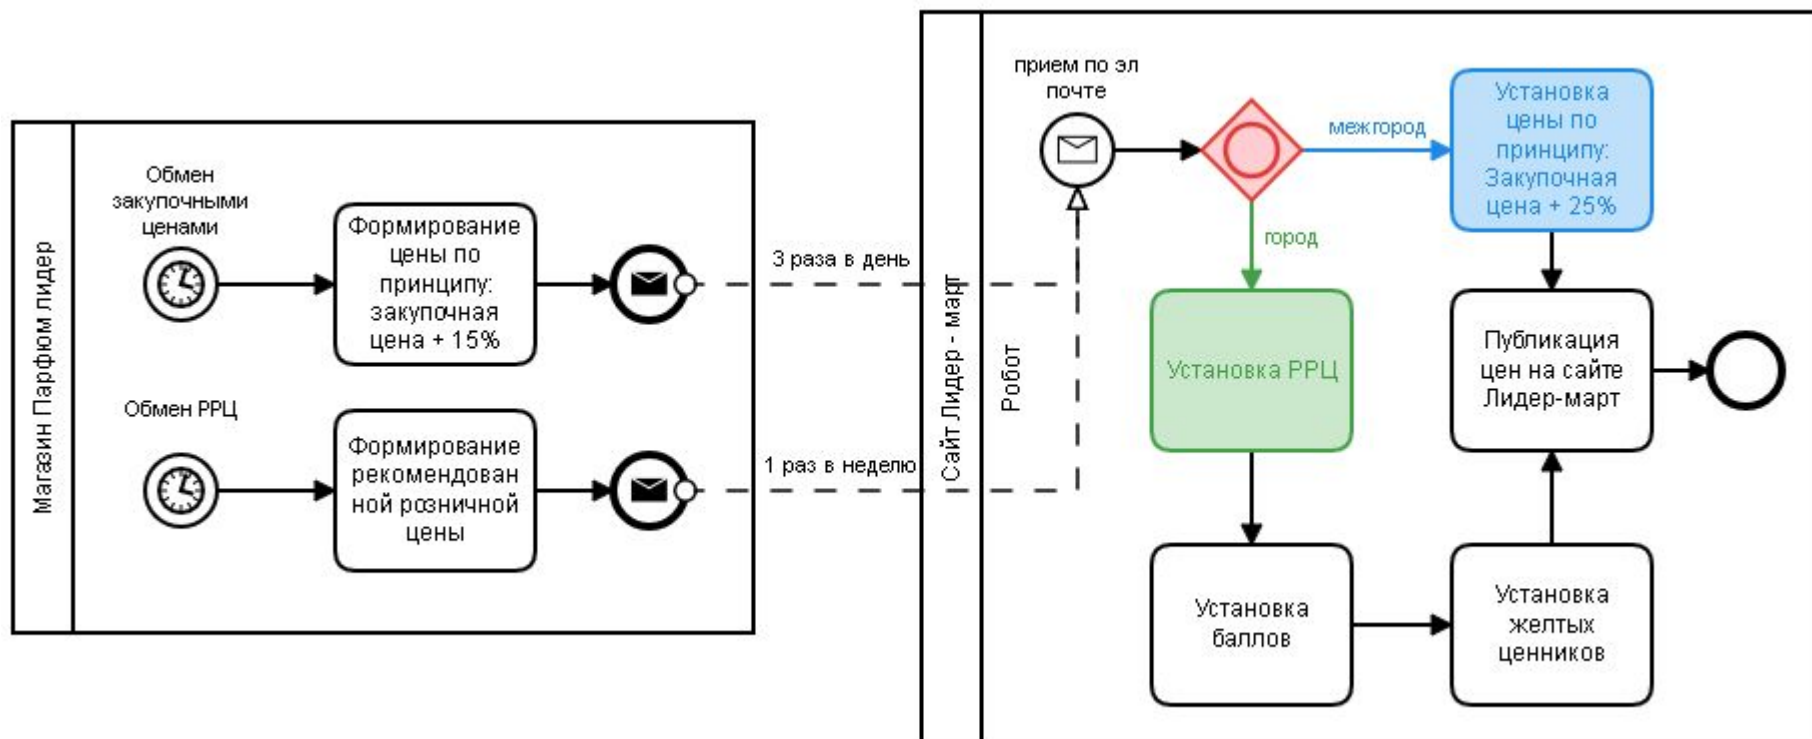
Магазин Парфюм лидер

Обмен закупочными ценами

Формирование цены по принципу: закупочная цена + 15%

Обмен РРЦ

Формирование рекомендованной розничной цены

3 раза в день

1 раз в неделю

Сайт Лидер - март

Робот

прием по эл почте

межгород

Установка цены по принципу: Закупочная цена + 25%

город

Установка РРЦ

Публикация цен на сайте Лидер-март

Установка баллов

Установка желтых ценников